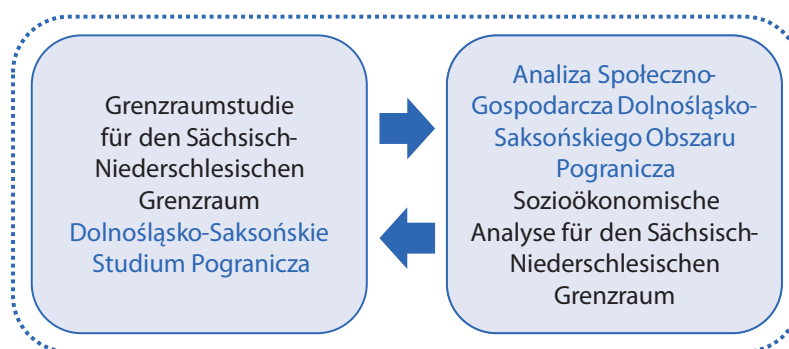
Grenzraumstudie für den Sächsisch-Niederschlesischen Grenzraum
Dolnośląsko-Saksońskie Studium Pogranicza

Analiza Społeczno-Gospodarcza Dolnośląsko-Saksońskiego Obszaru Pogranicza
Sozioökonomische Analyse für den Sächsisch-Niederschlesischen Grenzraum